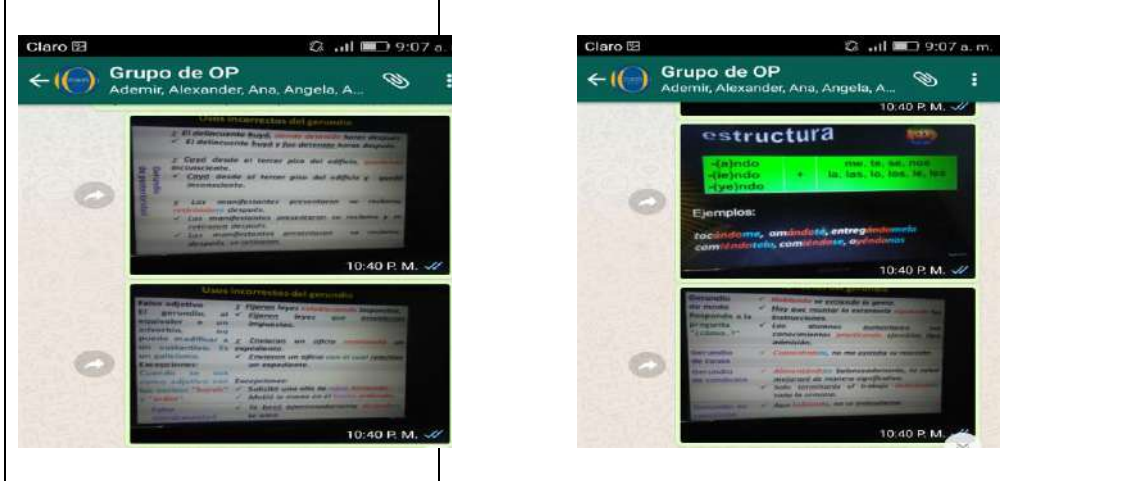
Claro 9:07 a.

Grupo de OP
Ademir, Alexander, Ana, Angela, A...

Usos incorrectos del gerundio

El delincuente huyó, siendo detenido horas después.
✓ El delincuente huyó y fue detenido horas después.

Cayó desde el tercer piso del edificio, quedando inconsciente.
✓ Cayó desde el tercer piso del edificio y quedó inconsciente.

Los manifestantes protestaron en reclamo, retirándose después.
✓ Los manifestantes protestaron en reclamo y se retiraron después.

10:40 P. M.

Usos incorrectos del gerundio

Valor adjetivo
El gerundio, al equivaler a un adverbio, no puede modificar a un sustantivo. Es un galicismo.
Excepciones:

Fijaron leyes estableciendo impuestos.
✓ Fijaron leyes que establecían impuestos.

Citaron un oficio conteniendo un expediente.
✓ Citaron un oficio en el cual contiene un expediente.

Excepciones:

10:40 P. M.

Claro 9:07 a. m.

Grupo de OP
Ademir, Alexander, Ana, Angela, A...

10:40 P. M.

estructura

-(a)ndo | + | me, te, se, nos
-(ie)ndo | | la, las, lo, los, le, les
-(ye)ndo

Ejemplos:

tocándome, amándote, entregándonoslo
comiéndotelo, comiéndose, oyéndonos

10:40 P. M.

Gerundio de modo
Responde a la pregunta "¿cómo...?"

Gerundio de causa

Gerundio de condición

10:40 P. M.